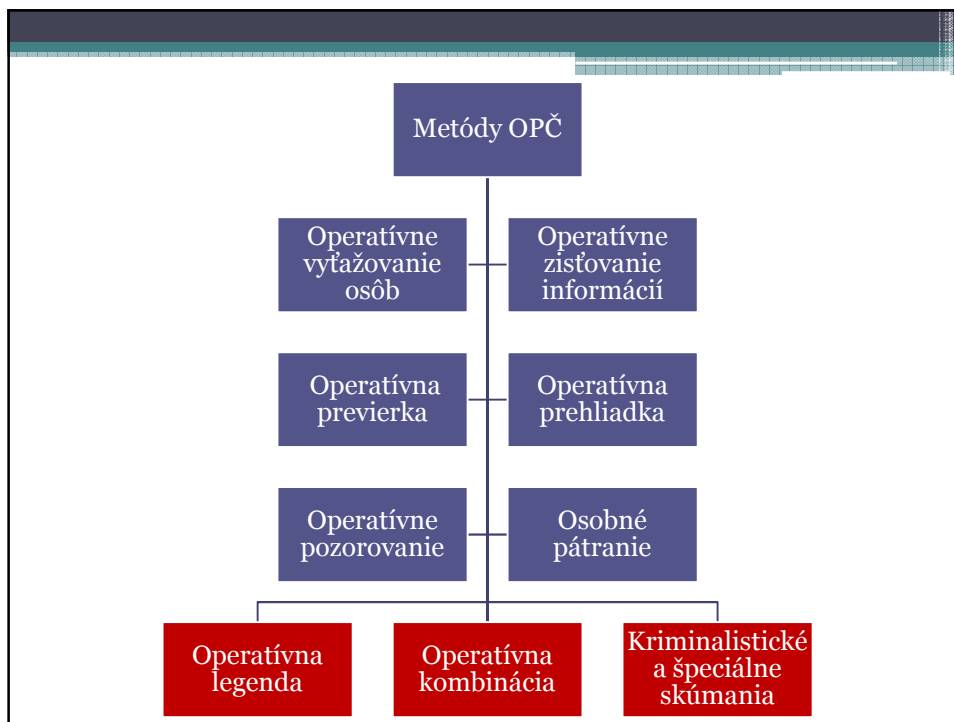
Metódy OPČ

Operatívne vyťažovanie osôb

Operatívne zisťovanie informácií

Operatívna previerka

Operatívna prehliadka

Operatívne pozorovanie

Osobné pátranie

Operatívna legenda

Operatívna kombinácia

Kriminalistické a špeciálne skúmania